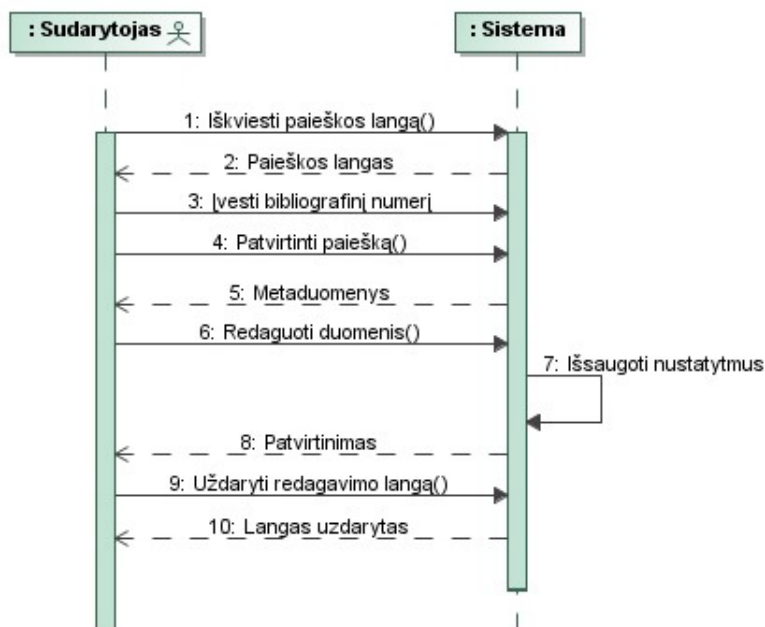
: Sudarytojas

: Sistema

1: Iškviesti paieškos langą()

2: Paieškos langas

3: Įvesti bibliografinį numerį

4: Patvirtinti paiešką()

5: Metaduomenys

6: Redaguoti duomenis()

7: Išsaugoti nustatytmus

8: Patvirtinimas

9: Uždaryti redagavimo langą()

10: Langas uzdarytas